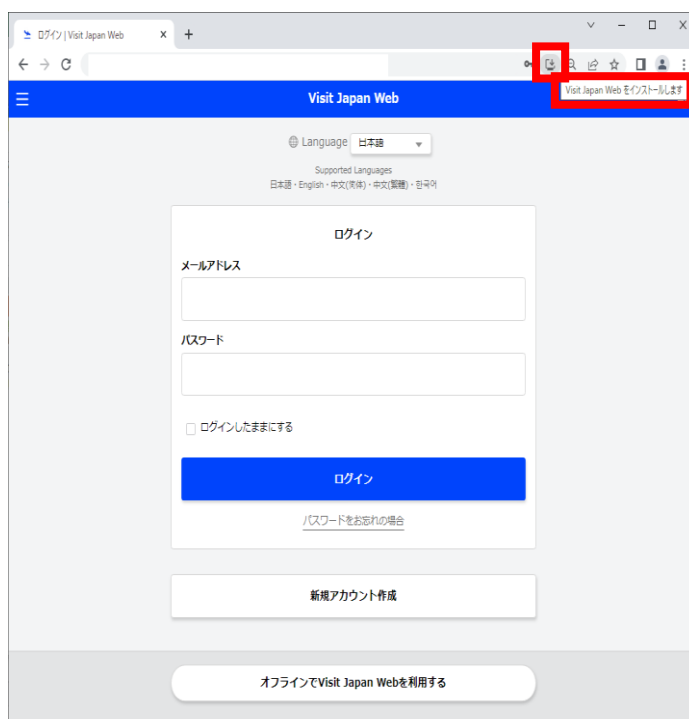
ログイン | Visit Japan Web

Visit Japan Web をインストールします

Visit Japan Web

Language 日本語

Supported Languages
日本語・English・中文(简体)・中文(繁體)・한국어

ログイン

メールアドレス

パスワード

ログインしたままにする

ログイン

パスワードをお忘れの場合

新規アカウント作成

オフラインでVisit Japan Webを利用する